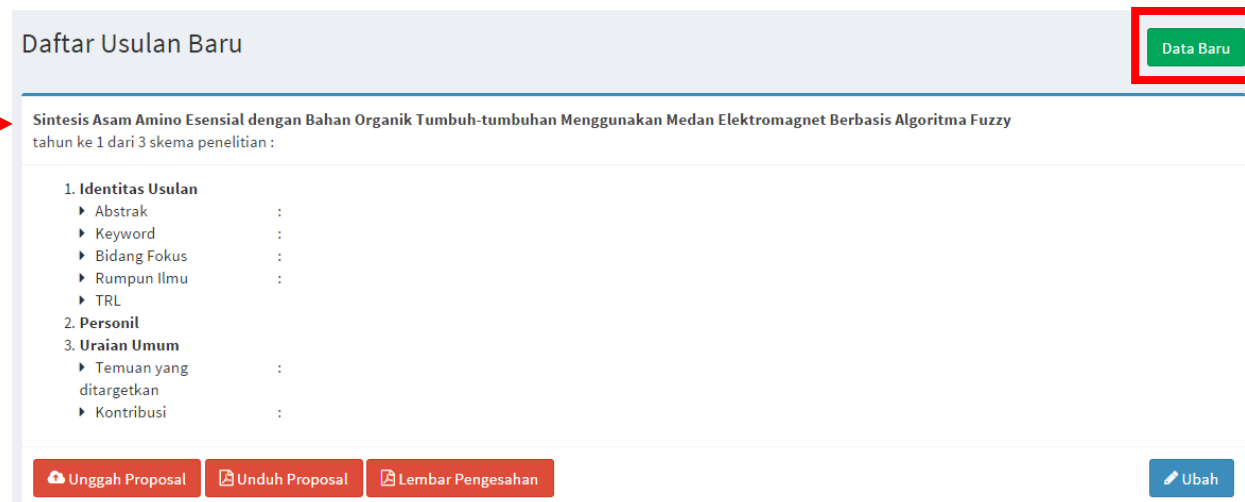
Daftar Usulan Baru

Data Baru

Sintesis Asam Amino Esensial dengan Bahan Organik Tumbuh-tumbuhan Menggunakan Medan Elektromagnet Berbasis Algoritma Fuzzy
tahun ke 1 dari 3 skema penelitian :

1. Identitas Usulan
Abstrak :
Keyword :
Bidang Fokus :
Rumpun Ilmu :
TRL
2. Personil
3. Uraian Umum
Temuan yang ditargetkan :
Kontribusi :

Unggah Proposal
Unduh Proposal
Lembar Pengesahan
Ubah